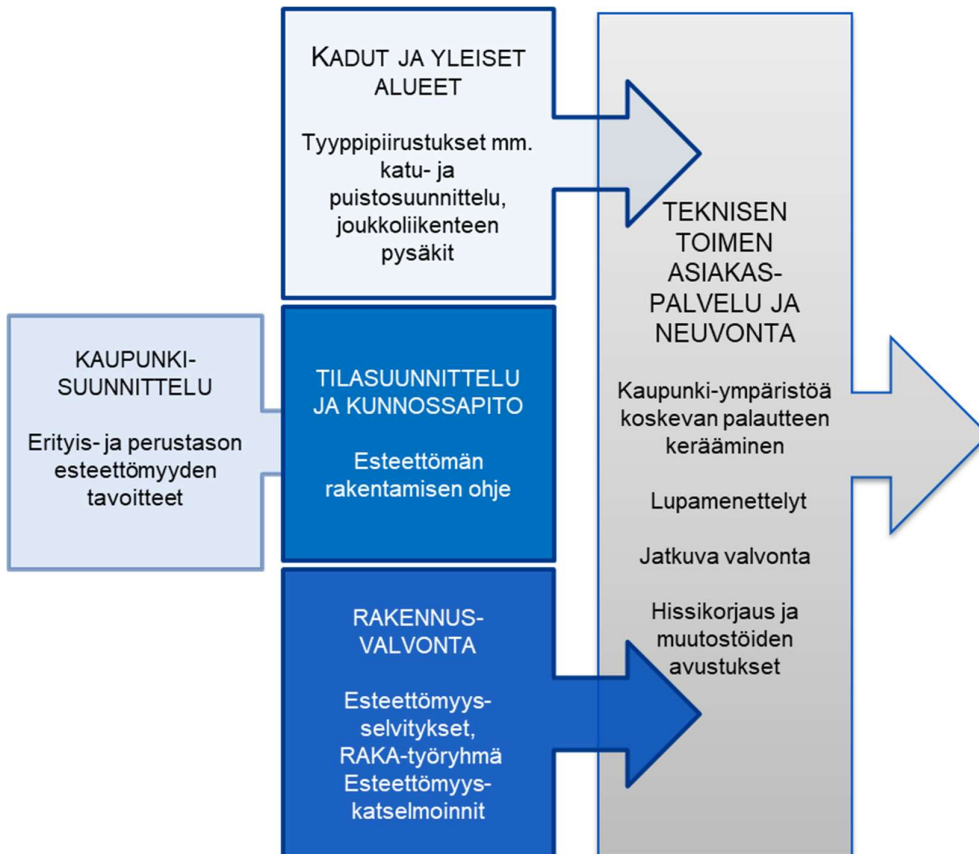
KADUT JA YLEISET ALUEET

Tyyppipiirustukset mm. katu- ja puistosuunnittelu, joukkoliikenteen pysäkit

KAUPUNKI-SUUNNITTELU

Erityis- ja perustason esteettömyyden tavoitteet

TILASUUNNITTELU JA KUNNOSSAPITO

Esteettömän rakentamisen ohje

RAKENNUS-VALVONTA

Esteettömyys-selvitykset, RAKA-työryhmä Esteettömyys-katselmoinnit

TEKNISEN TOIMEN ASIAKAS-PALVELU JA NEUVONTA

Kaupunki-ympäristöä koskevan palautteen kerääminen

Lupamenettelyt

Jatkuva valvonta

Hissikorjaus ja muutostöiden avustukset